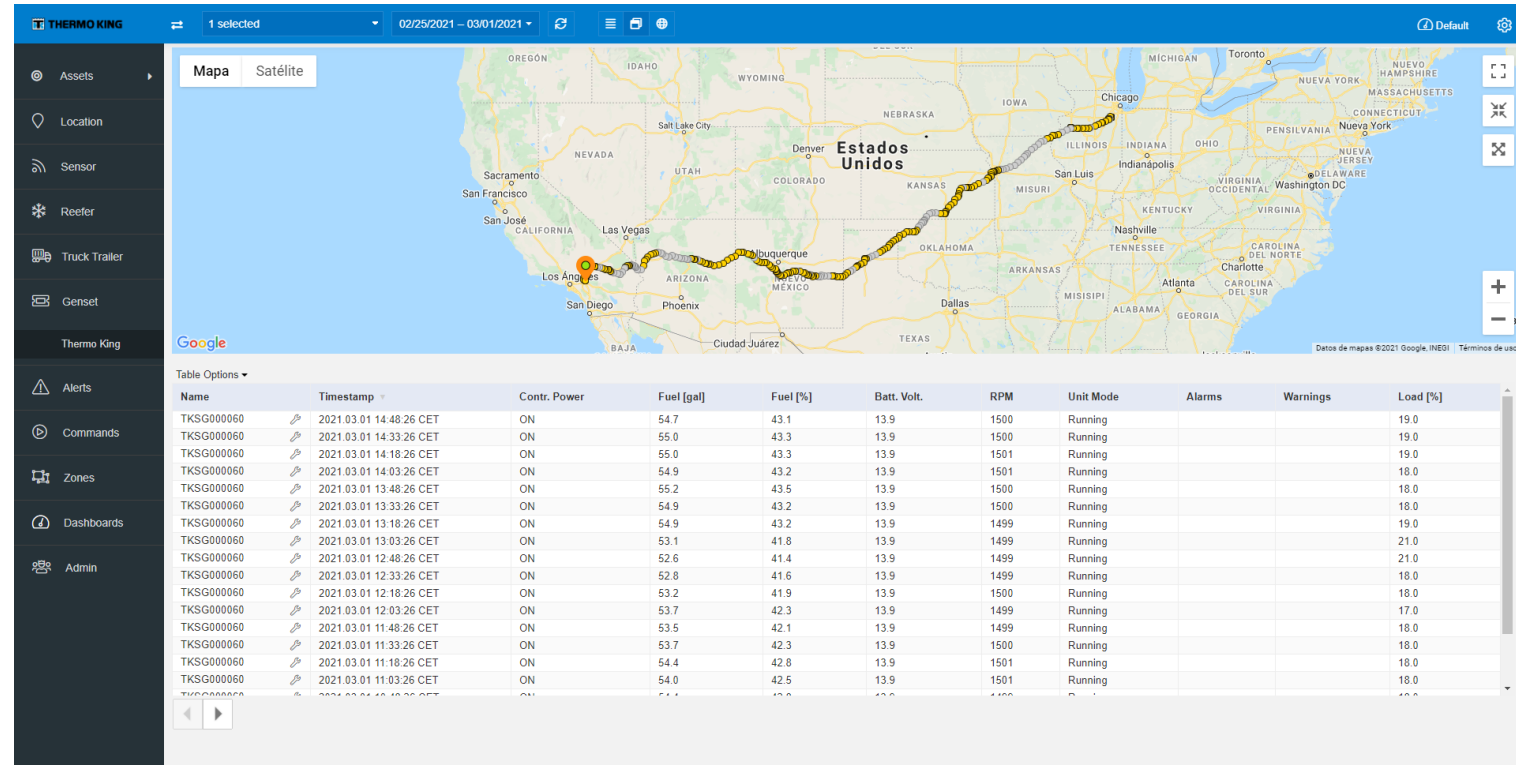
THERMO KING

1 selected
02/25/2021 – 03/01/2021
Default

Assets
Location
Sensor
Reefer
Truck Trailer
Genset
Thermo King
Alerts
Commands
Zones
Dashboards
Admin

Mapa | Satélite

OREGÓN IDAHO WYOMING MICHIGAN Toronto NUEVA YORK NUEVO HAMPSHIRE MASSACHUSETTS IOWA Chicago CONNECTICUT NEBRASKA PENNSILVANIA Nueva York Salt Lake City NEVADA Denver Estados Unidos ILLINOIS INDIANA OHIO NUEVA JERSEY UTAH Indianápolis DELAWARE Sacramento COLORADO KANSAS MISURI San Luis VIRGINIA OCCIDENTAL Washington DC San Francisco KENTUCKY VIRGINIA San José CALIFORNIA Las Vegas Nashville TENNESSEE CAROLINA DEL NORTE OKLAHOMA Albuquerque Charlotte Los Ángeles ARIZONA NUEVO MÉXICO ARKANSAS Atlanta CAROLINA DEL SUR MISISIPI San Diego Phoenix Dallas ALABAMA GEORGIA TEXAS BAJA Ciudad Juárez

Google
Datos de mapas ©2021 Google, INEGI Términos de uso

Table Options

| Name | | Timestamp | Contr. Power | Fuel [gal] | Fuel [%] | Batt. Volt. | RPM | Unit Mode | Alarms | Warnings | Load [%] |
|---|---|---|---|---|---|---|---|---|---|---|---|
| TKSG000060 | | 2021.03.01 14:48:26 CET | ON | 54.7 | 43.1 | 13.9 | 1500 | Running | | | 19.0 |
| TKSG000060 | | 2021.03.01 14:33:26 CET | ON | 55.0 | 43.3 | 13.9 | 1500 | Running | | | 19.0 |
| TKSG000060 | | 2021.03.01 14:18:26 CET | ON | 55.0 | 43.3 | 13.9 | 1501 | Running | | | 19.0 |
| TKSG000060 | | 2021.03.01 14:03:26 CET | ON | 54.9 | 43.2 | 13.9 | 1501 | Running | | | 18.0 |
| TKSG000060 | | 2021.03.01 13:48:26 CET | ON | 55.2 | 43.5 | 13.9 | 1500 | Running | | | 18.0 |
| TKSG000060 | | 2021.03.01 13:33:26 CET | ON | 54.9 | 43.2 | 13.9 | 1500 | Running | | | 18.0 |
| TKSG000060 | | 2021.03.01 13:18:26 CET | ON | 54.9 | 43.2 | 13.9 | 1499 | Running | | | 19.0 |
| TKSG000060 | | 2021.03.01 13:03:26 CET | ON | 53.1 | 41.8 | 13.9 | 1499 | Running | | | 21.0 |
| TKSG000060 | | 2021.03.01 12:48:26 CET | ON | 52.6 | 41.4 | 13.9 | 1499 | Running | | | 21.0 |
| TKSG000060 | | 2021.03.01 12:33:26 CET | ON | 52.8 | 41.6 | 13.9 | 1499 | Running | | | 18.0 |
| TKSG000060 | | 2021.03.01 12:18:26 CET | ON | 53.2 | 41.9 | 13.9 | 1500 | Running | | | 18.0 |
| TKSG000060 | | 2021.03.01 12:03:26 CET | ON | 53.7 | 42.3 | 13.9 | 1499 | Running | | | 17.0 |
| TKSG000060 | | 2021.03.01 11:48:26 CET | ON | 53.5 | 42.1 | 13.9 | 1499 | Running | | | 18.0 |
| TKSG000060 | | 2021.03.01 11:33:26 CET | ON | 53.7 | 42.3 | 13.9 | 1500 | Running | | | 18.0 |
| TKSG000060 | | 2021.03.01 11:18:26 CET | ON | 54.4 | 42.8 | 13.9 | 1501 | Running | | | 18.0 |
| TKSG000060 | | 2021.03.01 11:03:26 CET | ON | 54.0 | 42.5 | 13.9 | 1501 | Running | | | 18.0 |
| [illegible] | | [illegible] | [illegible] | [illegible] | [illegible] | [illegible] | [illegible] | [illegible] | | | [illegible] |